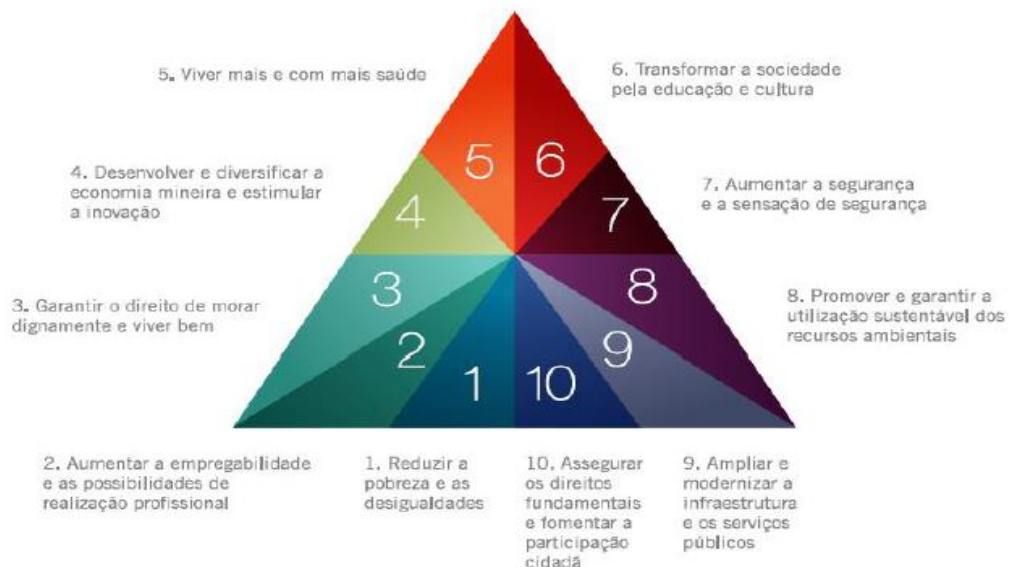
5. Viver mais e com mais saúde

6. Transformar a sociedade pela educação e cultura

4. Desenvolver e diversificar a economia mineira e estimular a inovação

7. Aumentar a segurança e a sensação de segurança

3. Garantir o direito de morar dignamente e viver bem

8. Promover e garantir a utilização sustentável dos recursos ambientais

5
6
4
7
3
8
2
9
1
10

2. Aumentar a empregabilidade e as possibilidades de realização profissional

1. Reduzir a pobreza e as desigualdades

10. Assegurar os direitos fundamentais e fomentar a participação cidadã

9. Ampliar e modernizar a infraestrutura e os serviços públicos